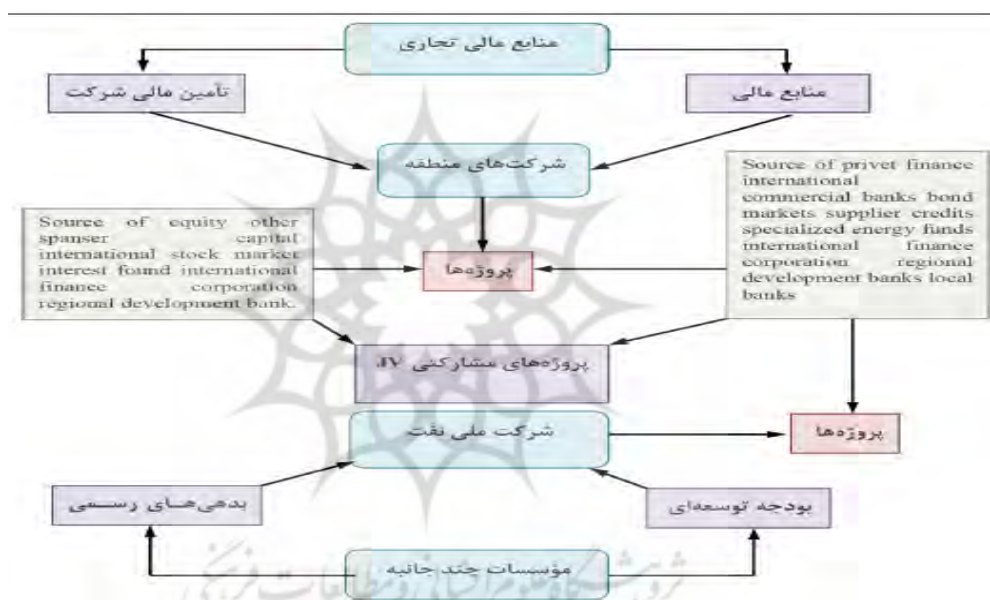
منابع مالی تجاری

تأمین مالی شرکت

منابع مالی

شرکت‌های منطقه

Source of privet finance international commercial banks bond markets supplier credits specialized energy funds international finance corporation regional development banks local banks

Source of equity other spanser capital international stock market interest found international finance corporation regional development bank.

پروژه‌ها

پروژه‌های مشارکتی JV

شرکت ملی نفت

پروژه‌ها

بدهی‌های رسمی

بودجه توسعه‌ای

موسسات چند جانبه